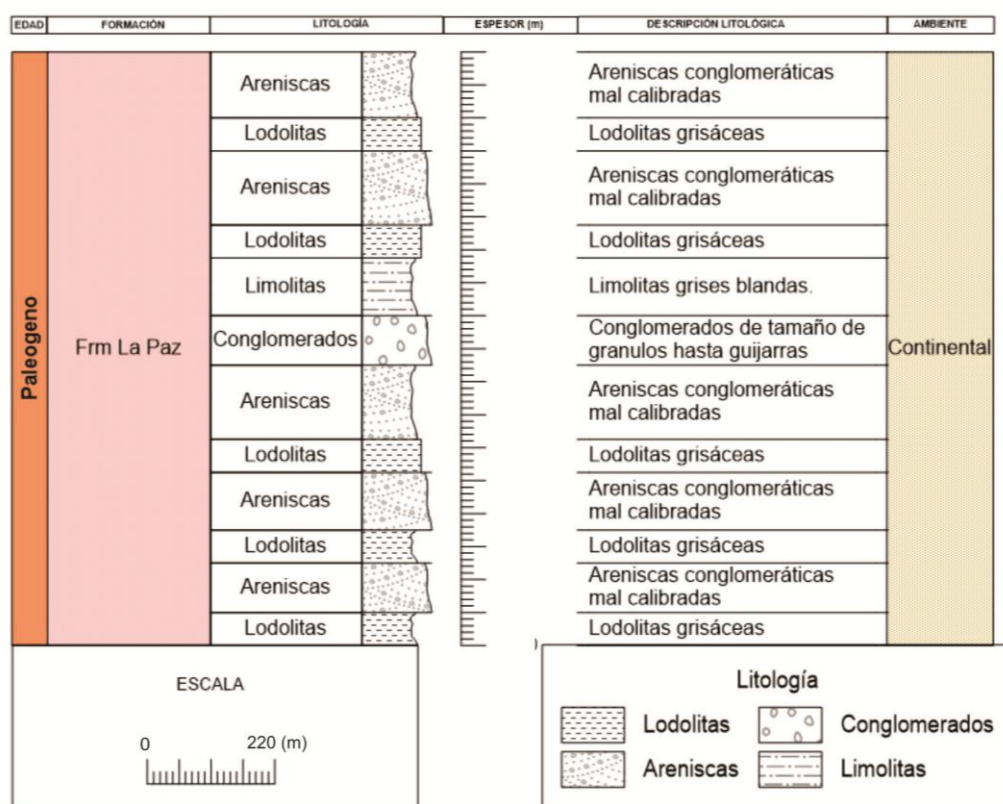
| EDAD | FORMACIÓN | LITOLOGÍA | ESPESOR (m) | DESCRIPCIÓN LITOLÓGICA | AMBIENTE |
|---|---|---|---|---|---|
| Paleogeno | Frm La Paz | Areniscas | | Areniscas conglomeráticas mal calibradas | Continental |
| | | Lodolitas | | Lodolitas grisáceas | |
| | | Areniscas | | Areniscas conglomeráticas mal calibradas | |
| | | Lodolitas | | Lodolitas grisáceas | |
| | | Limolitas | | Limolitas grises blandas. | |
| | | Conglomerados | | Conglomerados de tamaño de granulos hasta guijarras | |
| | | Areniscas | | Areniscas conglomeráticas mal calibradas | |
| | | Lodolitas | | Lodolitas grisáceas | |
| | | Areniscas | | Areniscas conglomeráticas mal calibradas | |
| | | Lodolitas | | Lodolitas grisáceas | |
| | | Areniscas | | Areniscas conglomeráticas mal calibradas | |
| | | Lodolitas | | Lodolitas grisáceas | |

ESCALA

0 220 (m)

Litología

Lodolitas
Conglomerados
Areniscas
Limolitas